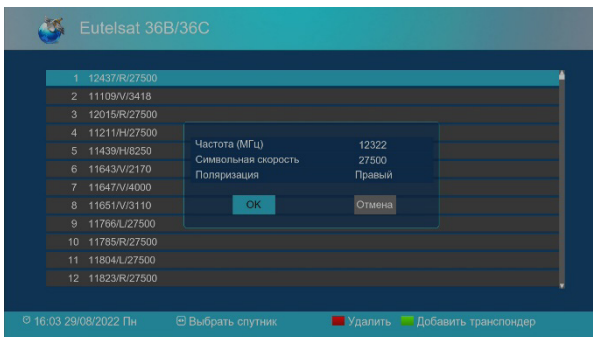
Eutelsat 36B/36C

1 12437/R/27500
2 11109/V/3418
3 12015/R/27500
4 11211/H/27500
5 11439/H/8250
6 11643/V/2170
7 11647/V/4000
8 11651/V/3110
9 11766/L/27500
10 11785/R/27500
11 11804/L/27500
12 11823/R/27500

| | |
|---|---|
| Частота (МГц) | 12322 |
| Символьная скорость | 27500 |
| Поляризация | Правый |

OK Отмена

16:03 29/08/2022 Пн Выбрать спутник Удалить Добавить транспондер